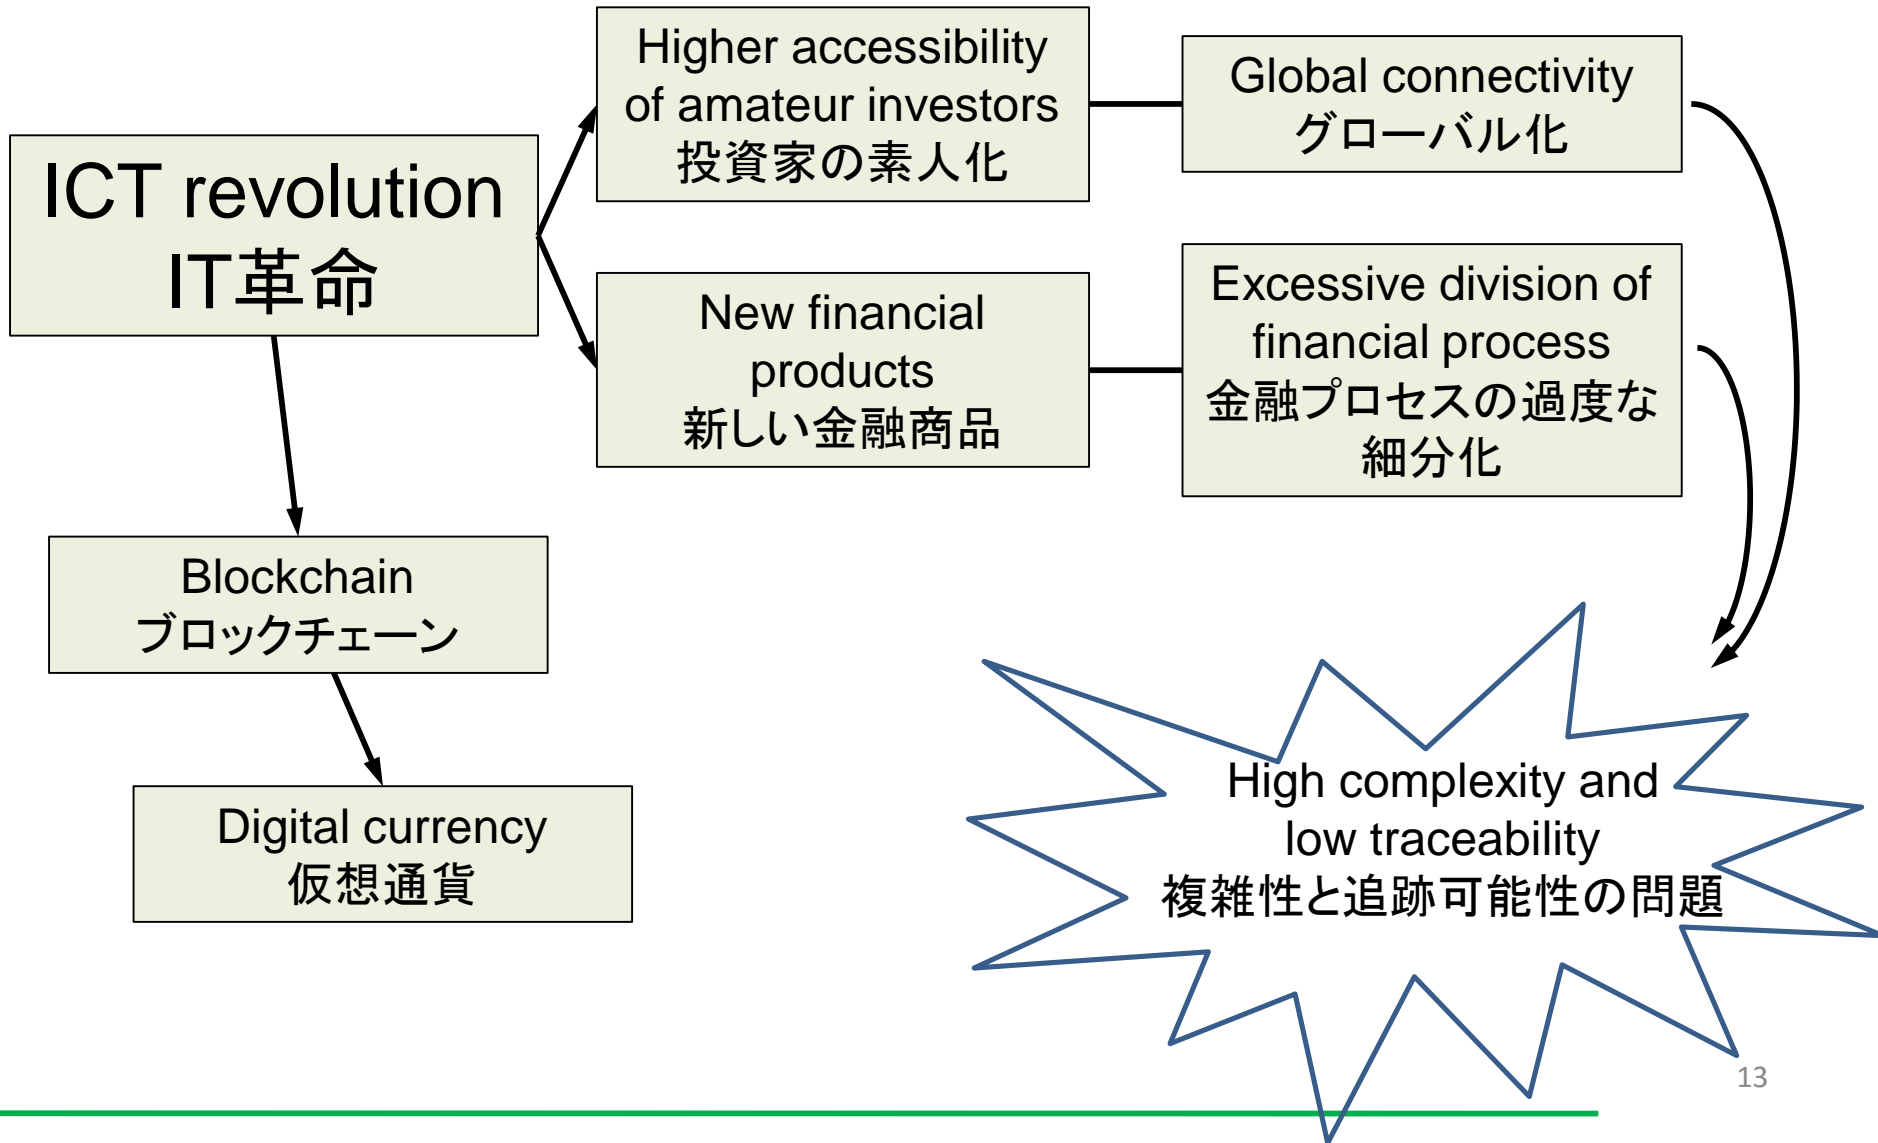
ICT revolution
IT革命

Higher accessibility of amateur investors
投資家の素人化

Global connectivity
グローバル化

New financial products
新しい金融商品

Excessive division of financial process
金融プロセスの過度な細分化

Blockchain
ブロックチェーン

Digital currency
仮想通貨

High complexity and low traceability
複雑性と追跡可能性の問題

13